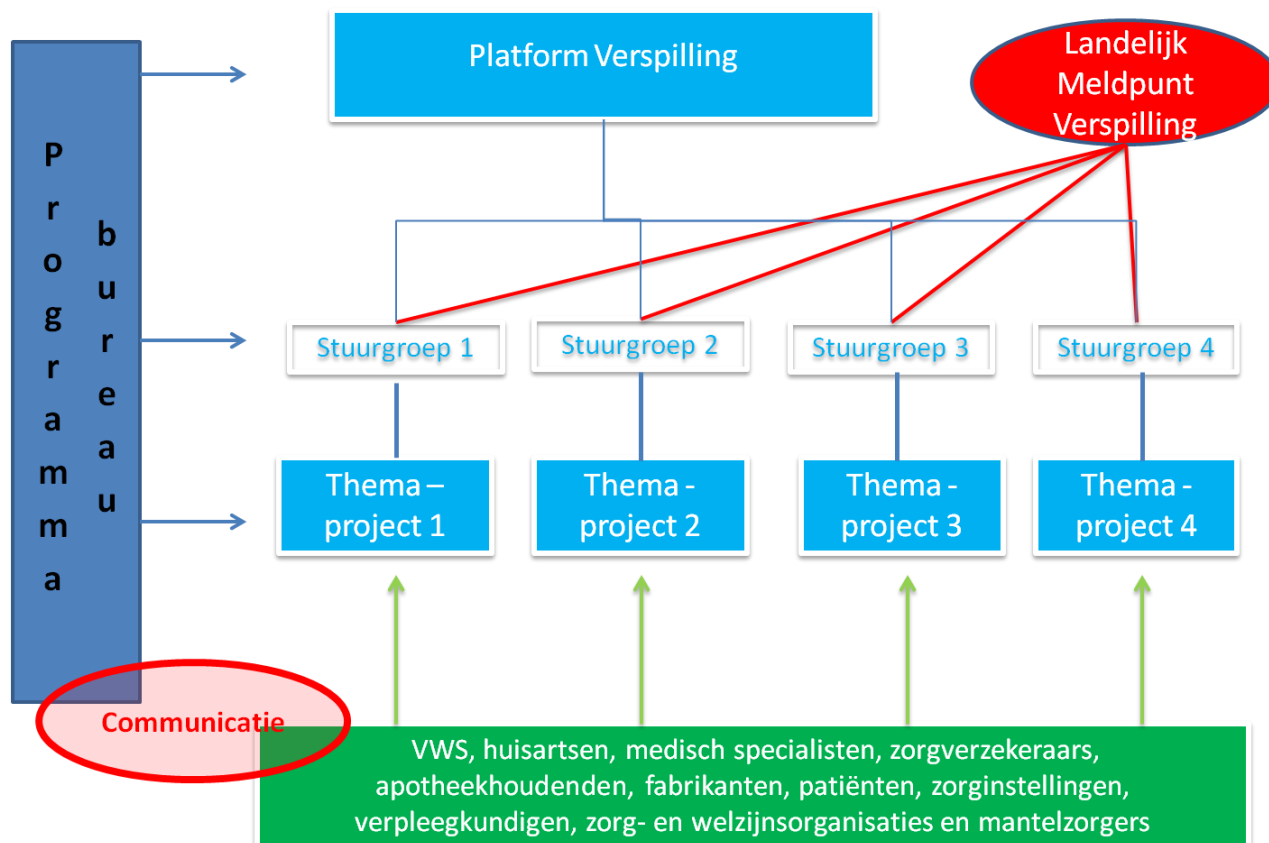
Programma bureau

Platform Verspilling

Landelijk Meldpunt Verspilling

Stuurgroep 1

Stuurgroep 2

Stuurgroep 3

Stuurgroep 4

Thema – project 1

Thema - project 2

Thema - project 3

Thema - project 4

Communicatie

VWS, huisartsen, medisch specialisten, zorgverzekeraars, apotheekhoudenden, fabrikanten, patiënten, zorginstellingen, verpleegkundigen, zorg- en welzijnsorganisaties en mantelzorgers